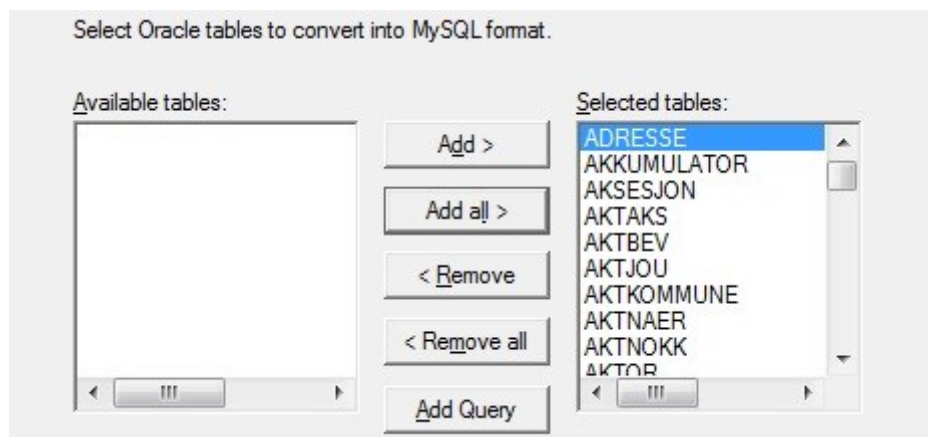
Select Oracle tables to convert into MySQL format.

Available tables:

Add >

Add all >

< Remove

< Remove all

Add Query

Selected tables:

ADRESSE
AKKUMULATOR
AKSESJON
AKTAKS
AKTBEV
AKTJOU
AKTKOMMUNE
AKTNAER
AKTNOKK
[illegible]